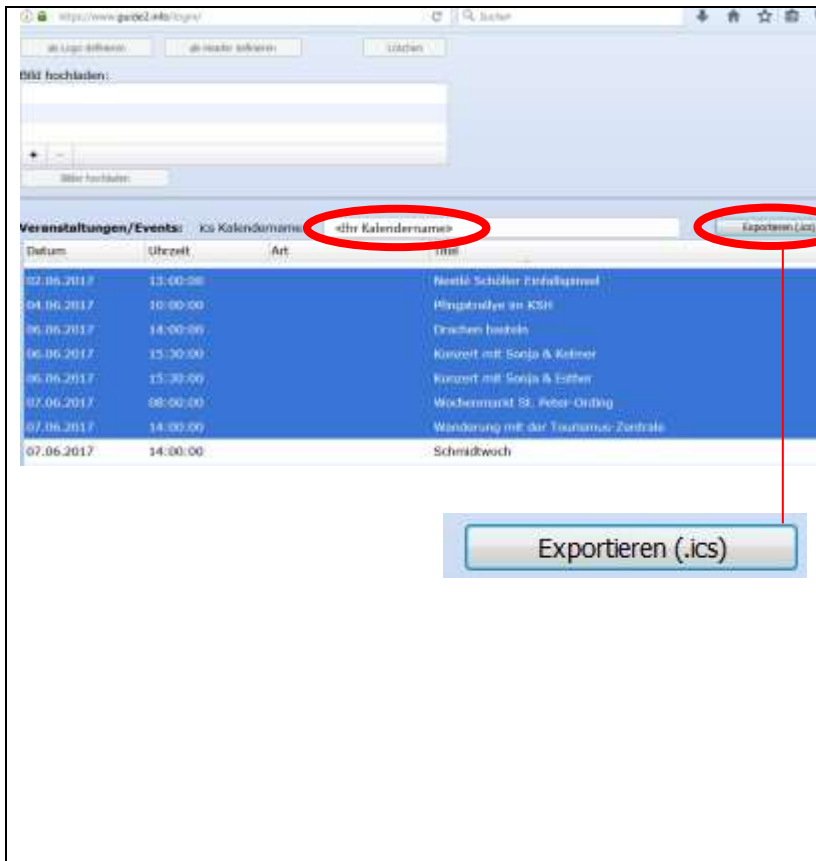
https://www.guide2.info/login/
Suchen

als Logo definieren | als Header definieren | Löschen

Bild hochladen:

+ –

Bilder hochladen

Veranstaltungen/Events: ics Kalendername: «Ihr Kalendername» Exportieren (.ics)

| Datum | Uhrzeit | Art | Titel |
|---|---|---|---|
| 02.06.2017 | 13:00:00 | | Nestlé Schöller Einhaltspinsel |
| 04.06.2017 | 10:00:00 | | Pfingstrallye im KSH |
| 06.06.2017 | 14:00:00 | | Drachen basteln |
| 06.06.2017 | 15:30:00 | | Konzert mit Sonja & Kellner |
| 06.06.2017 | 15:30:00 | | Konzert mit Sonja & Esther |
| 07.06.2017 | 08:00:00 | | Wochenmarkt St. Peter-Ording |
| 07.06.2017 | 14:00:00 | | Wanderung mit der Tourismus-Zentrale |
| 07.06.2017 | 14:00:00 | | Schmidtwoch |

Exportieren (.ics)